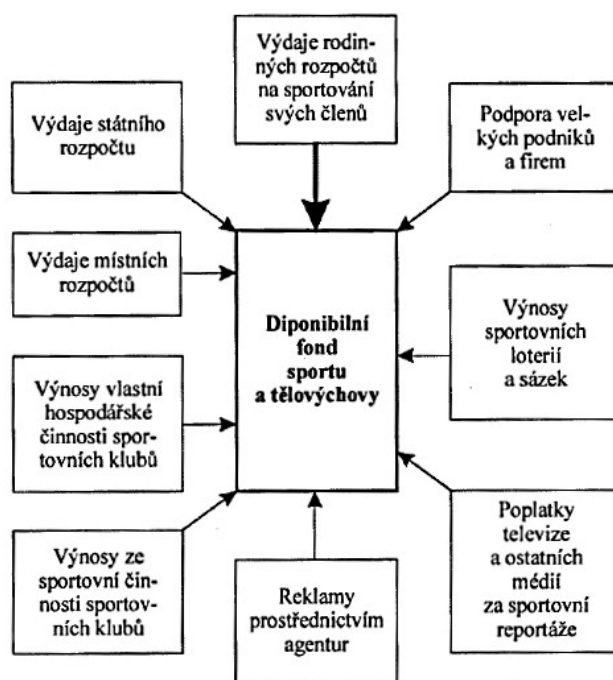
Výdaje rodinných rozpočtů na sportování svých členů

Výdaje státního rozpočtu

Podpora velkých podniků a firem

Výdaje místních rozpočtů

Diponibilní fond sportu a tělovýchovy

Výnosy sportovních loterií a sázek

Výnosy vlastní hospodářské činnosti sportovních klubů

Poplatky televize a ostatních médií za sportovní reportáže

Výnosy ze sportovní činnosti sportovních klubů

Reklamy prostřednictvím agentur